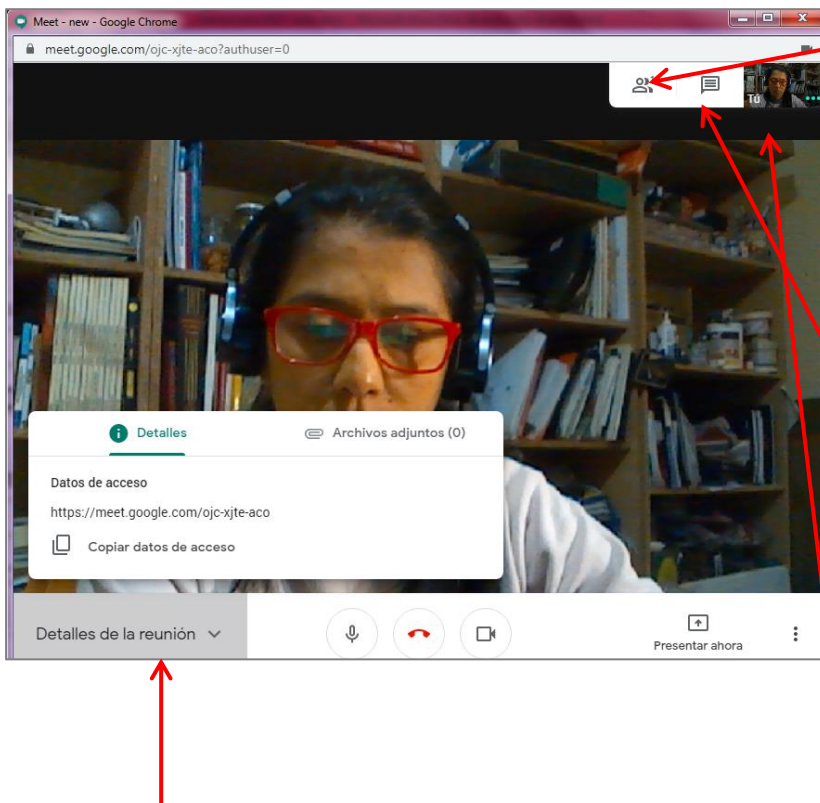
Meet - new - Google Chrome

meet.google.com/ojc-xjte-aco?authuser=0

Tú

Detalles

Archivos adjuntos (0)

Datos de acceso

https://meet.google.com/ojc-xjte-aco

Copiar datos de acceso

Detalles de la reunión

Presentar ahora